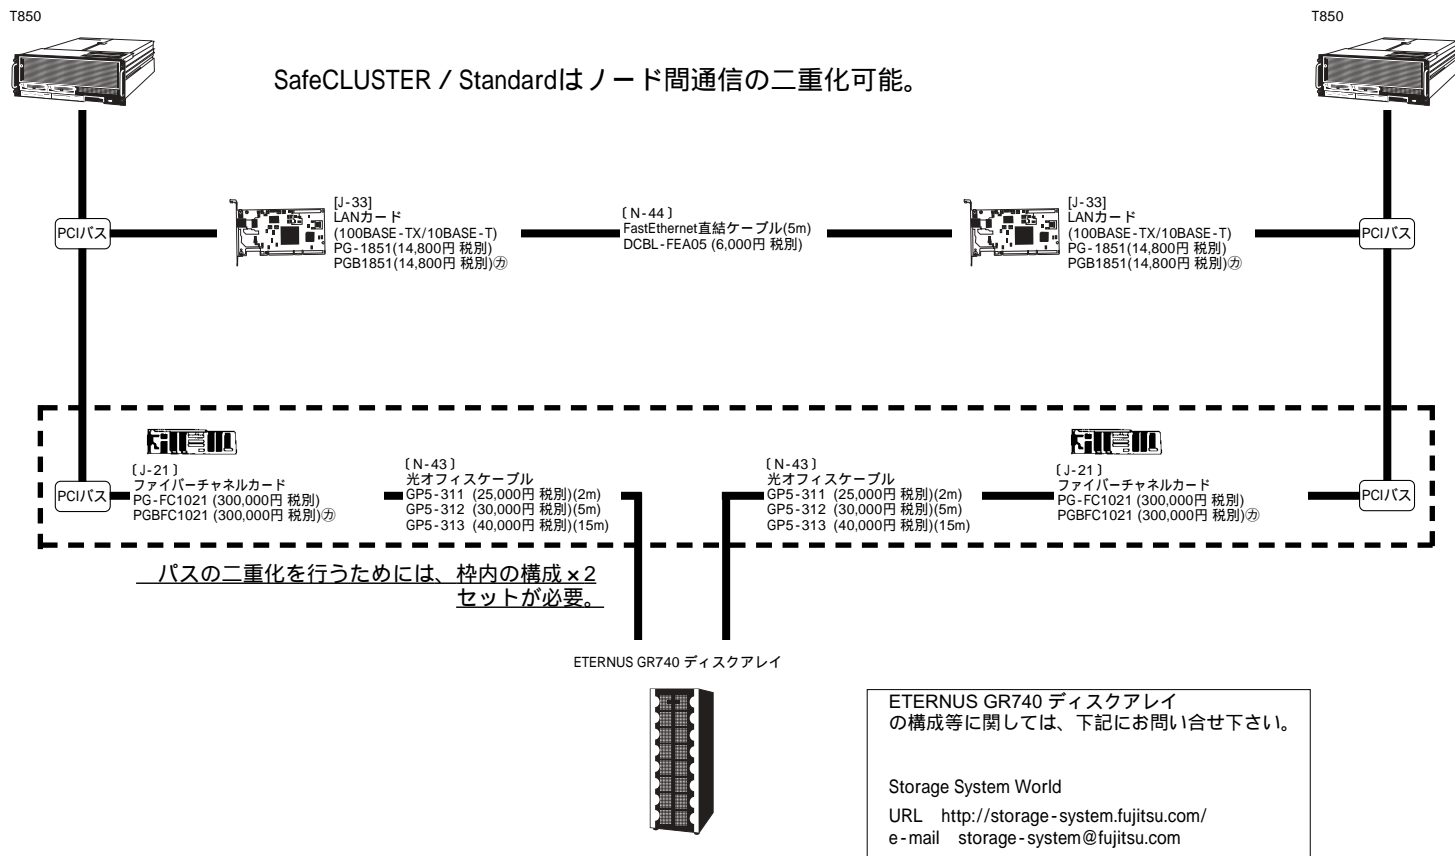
T850

T850

SafeCLUSTER / Standardはノード間通信の二重化可能。

PCIバス

[J-33]
LANカード
(100BASE-TX/10BASE-T)
PG-1851(14,800円 税別)
PGB1851(14,800円 税別)㋕

〔N-44〕
FastEthernet直結ケーブル(5m)
DCBL-FEA05 (6,000円 税別)

[J-33]
LANカード
(100BASE-TX/10BASE-T)
PG-1851(14,800円 税別)
PGB1851(14,800円 税別)㋕

PCIバス

PCIバス

〔J-21〕
ファイバーチャネルカード
PG-FC1021 (300,000円 税別)
PGBFC1021 (300,000円 税別)㋕

〔N-43〕
光オフィスケーブル
GP5-311 (25,000円 税別)(2m)
GP5-312 (30,000円 税別)(5m)
GP5-313 (40,000円 税別)(15m)

〔N-43〕
光オフィスケーブル
GP5-311 (25,000円 税別)(2m)
GP5-312 (30,000円 税別)(5m)
GP5-313 (40,000円 税別)(15m)

〔J-21〕
ファイバーチャネルカード
PG-FC1021 (300,000円 税別)
PGBFC1021 (300,000円 税別)㋕

PCIバス

パスの二重化を行うためには、枠内の構成×2セットが必要。

ETERNUS GR740 ディスクアレイ

ETERNUS GR740 ディスクアレイ
の構成等に関しては、下記にお問い合せ下さい。

Storage System World
URL http://storage-system.fujitsu.com/
e-mail storage-system@fujitsu.com